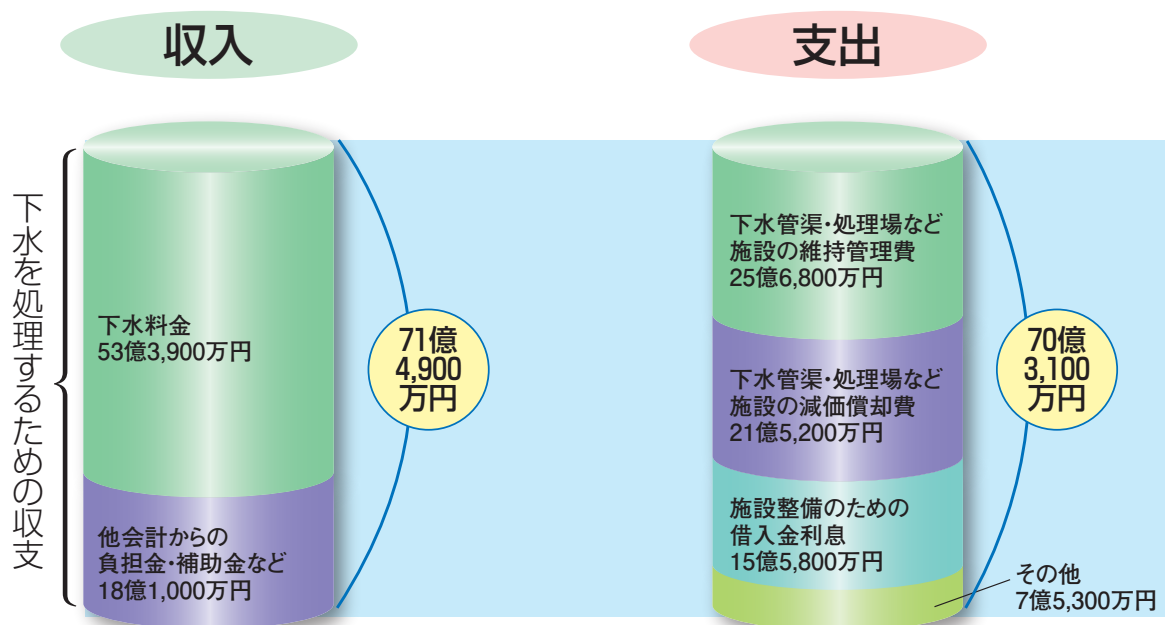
収入

支出

下水を処理するための収支

下水料金
53億3,900万円

他会計からの
負担金・補助金など
18億1,000万円

71億
4,900
万円

下水管渠・処理場など
施設の維持管理費
25億6,800万円

下水管渠・処理場など
施設の減価償却費
21億5,200万円

施設整備のための
借入金利息
15億5,800万円

その他
7億5,300万円

70億
3,100
万円